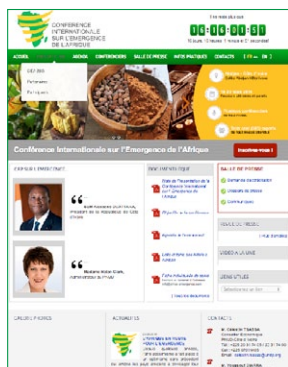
CONFERENCE INTERNATIONALE SUR L'EMERGENCE DE L'AFRIQUE

00:00:00:51

ACCUEIL | AGENDA | CONFERENCIERS | SALLE DE PRESSE | INFOS PRATIQUES | CONTACTS | FR | EN

Conférence Internationale sur l'Emergence de l'Afrique

Inscrivez-vous !

Alassane Ouattara, Président de la République de Côte d'Ivoire

Madame Helen Clark, Administrateur du PNUD

SALLE DE PRESSE

VIDEO A LA UNE

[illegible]